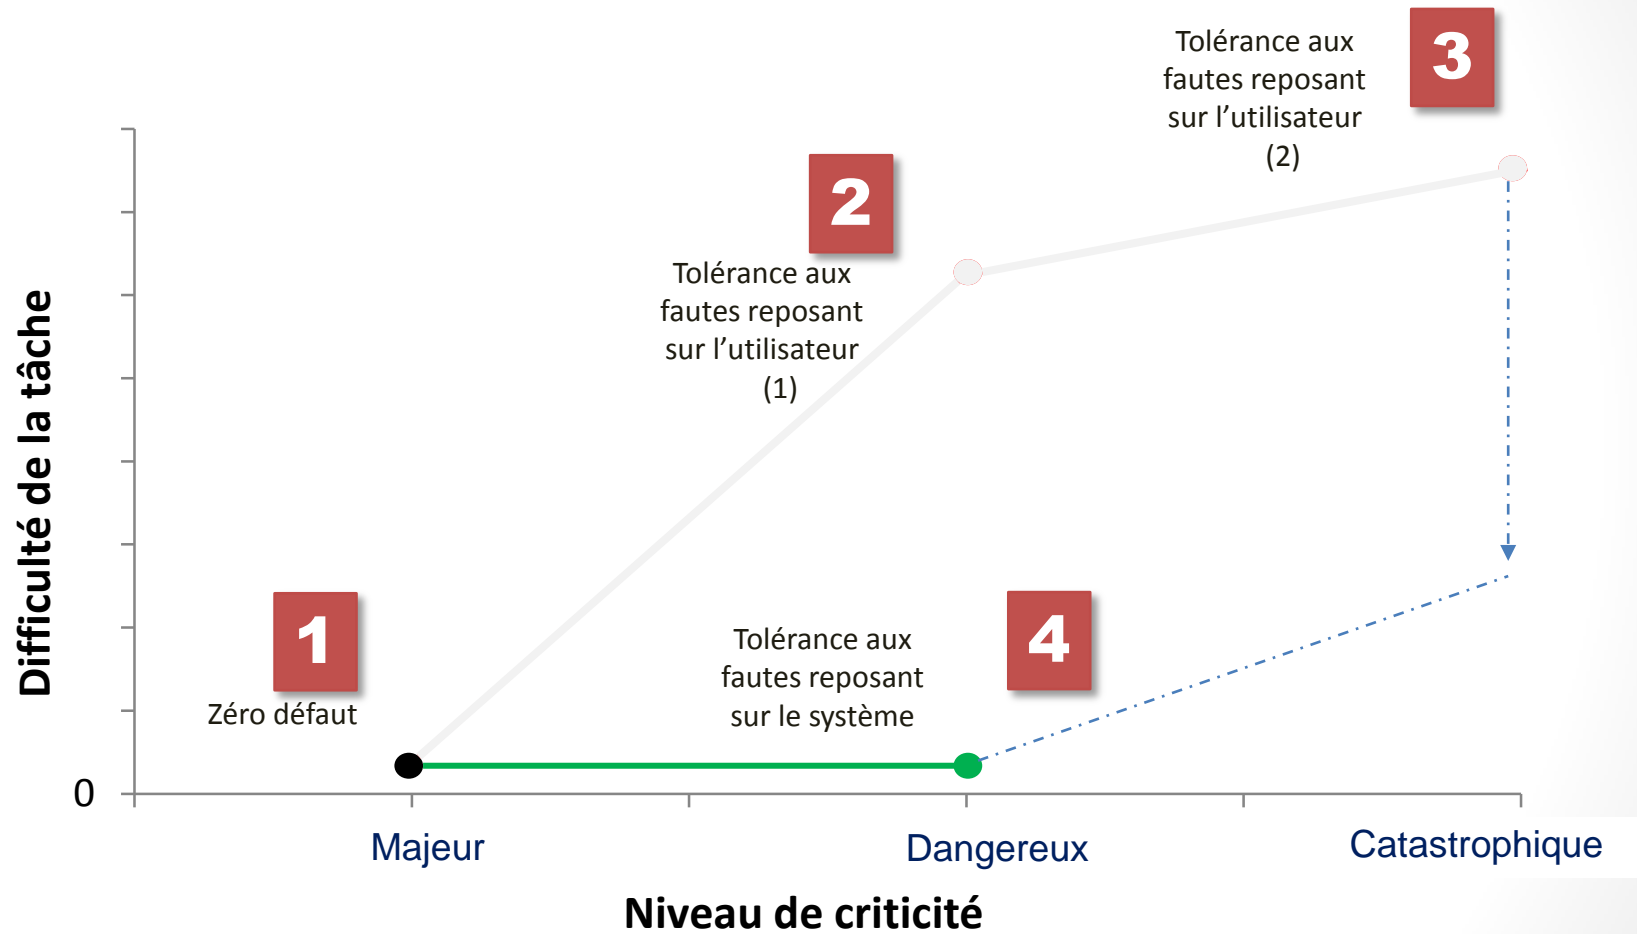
Difficulté de la tâche

3

Tolérance aux fautes reposant sur l'utilisateur (2)

2

Tolérance aux fautes reposant sur l'utilisateur (1)

1

Zéro défaut

Tolérance aux fautes reposant sur le système

4

0

Majeur

Dangereux

Catastrophique

Niveau de criticité